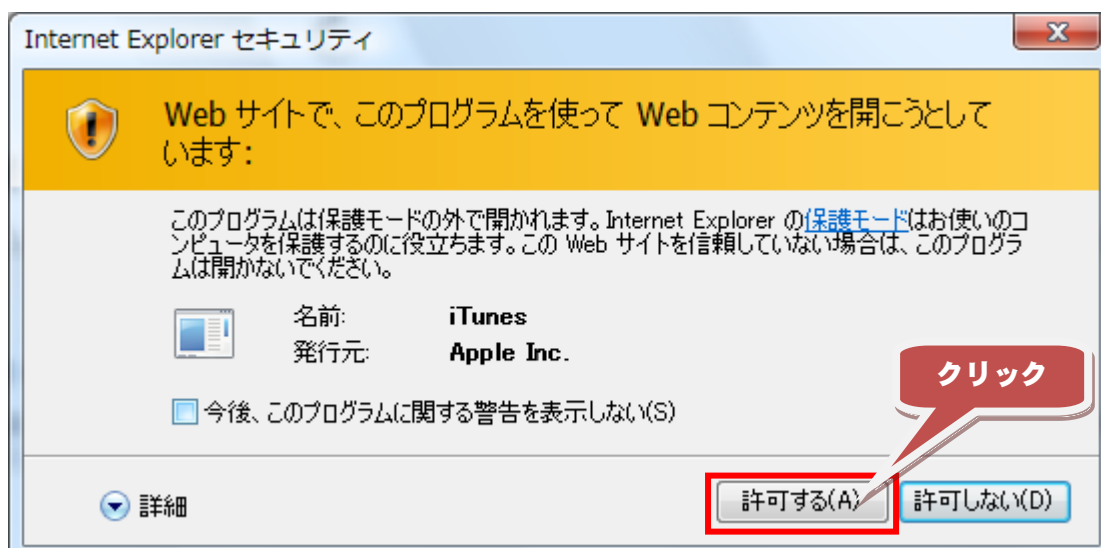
Internet Explorer セキュリティ

X

Web サイトで、このプログラムを使って Web コンテンツを開こうとしています:

このプログラムは保護モードの外で開かれます。Internet Explorer の保護モードはお使いのコンピュータを保護するのに役立ちます。この Web サイトを信頼していない場合は、このプログラムは開かないでください。

名前: iTunes
発行元: Apple Inc.

今後、このプログラムに関する警告を表示しない(S)

クリック

詳細

許可する(A)

許可しない(D)